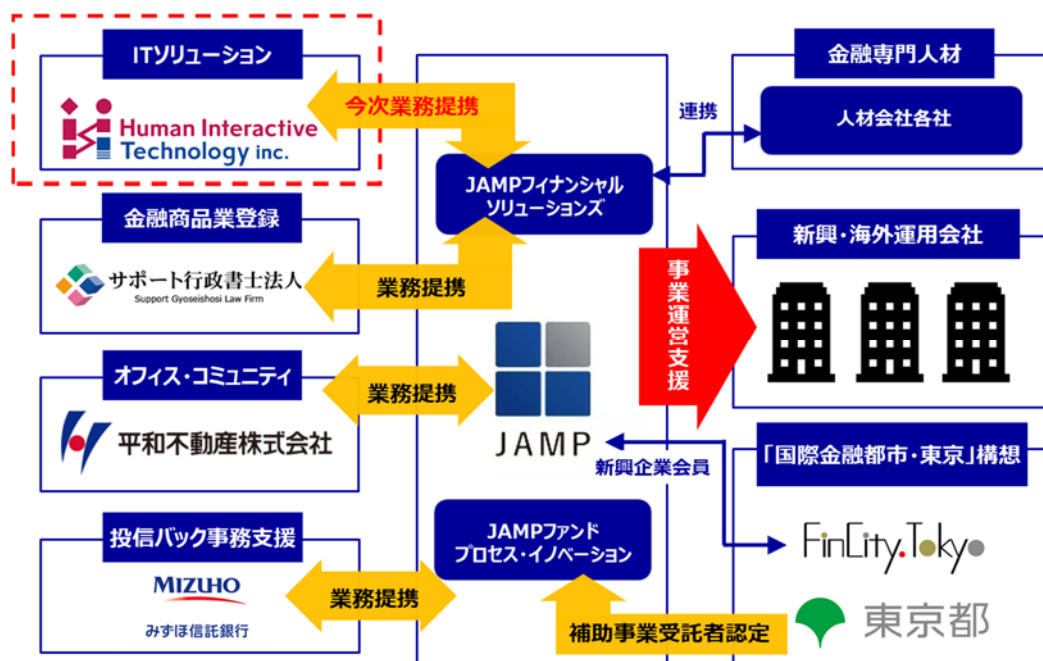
ITソリューション

Human Interactive Technology inc.

今次業務提携

JAMPフィナンシャルソリューションズ

連携

金融専門人材

人材会社各社

金融商品業登録

サポート行政書士法人
Support Gyoseishosi Law Firm

業務提携

事業運営支援

新興・海外運用会社

オフィス・コミュニティ

業務提携

平和不動産株式会社

JAMP

新興企業会員

「国際金融都市・東京」構想

FinCity.Tokyo

投信バック事務支援

MIZUHO
みずほ信託銀行

業務提携

JAMPファンドプロセス・イノベーション

補助事業受託者認定

東京都